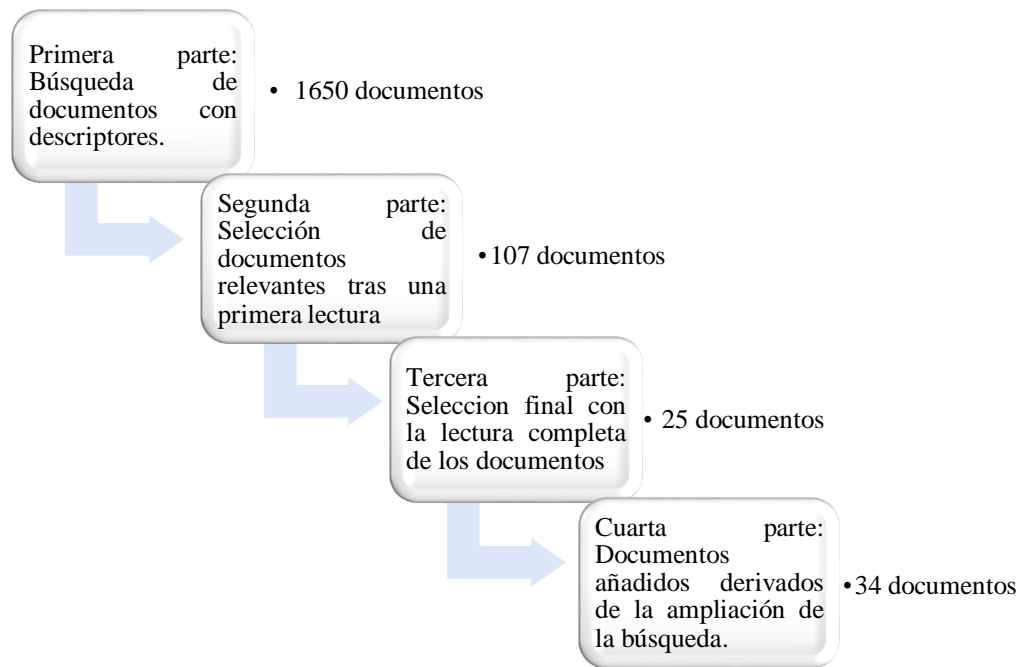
Primera parte: Búsqueda de documentos con descriptores.

• 1650 documentos

Segunda parte: Selección de documentos relevantes tras una primera lectura

• 107 documentos

Tercera parte: Seleccion final con la lectura completa de los documentos

• 25 documentos

Cuarta parte: Documentos añadidos derivados de la ampliación de la búsqueda.

• 34 documentos